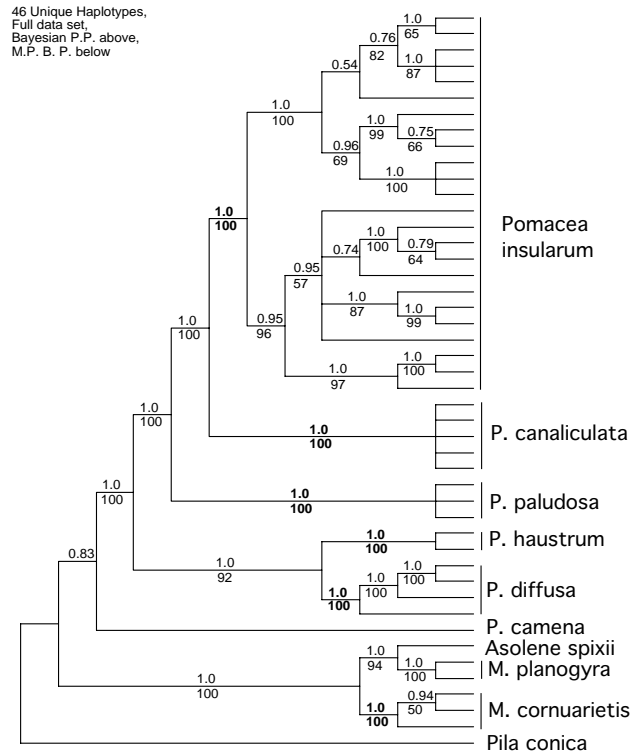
46 Unique Haplotypes, Full data set, Bayesian P.P. above, M.P. B. P. below

1.0
65
0.76
82
1.0
87
0.54
1.0
100
1.0
99
0.75
66
0.96
69
1.0
100
1.0
100
1.0
100
0.79
64
0.74
0.95
57
1.0
87
1.0
99
0.95
96
1.0
100
1.0
97
1.0
100

Pomacea insularum

1.0
100
1.0
100
P. canaliculata

1.0
100
1.0
100
P. paludosa

1.0
100
P. haustrum

1.0
92
1.0
100
1.0
100
1.0
100
P. diffusa

0.83
P. camena

Asolene spixii
1.0
94
1.0
100
M. planogyra

1.0
100
0.94
50
1.0
100
M. cornuarietis

Pila conica